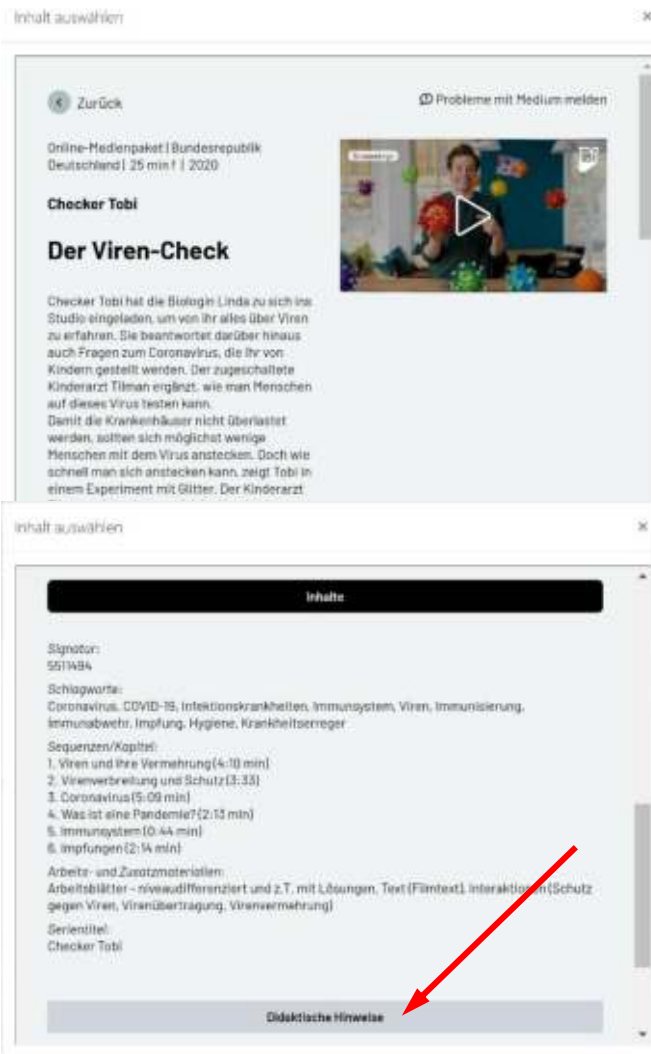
Inhalt auswählen

×

Zurück

Probleme mit Medium melden

Online-Medienpaket | Bundesrepublik Deutschland | 25 min f | 2020

Checker Tobi

Der Viren-Check

Checker Tobi hat die Biologin Linda zu sich ins Studio eingeladen, um von ihr alles über Viren zu erfahren. Sie beantwortet darüber hinaus auch Fragen zum Coronavirus, die ihr von Kindern gestellt werden. Der zugeschaltete Kinderarzt Tilman ergänzt, wie man Menschen auf dieses Virus testen kann.
Damit die Krankenhäuser nicht überlastet werden, sollten sich möglichst wenige Menschen mit dem Virus anstecken. Doch wie schnell man sich anstecken kann, zeigt Tobi in einem Experiment mit Glitter. Der Kinderarzt

Inhalt auswählen

×

Inhalte

Signatur:
5511494

Schlagworte:
Coronavirus, COVID-19, Infektionskrankheiten, Immunsystem, Viren, Immunisierung, Immunabwehr, Impfung, Hygiene, Krankheitserreger

Sequenzen/Kapitel:
1. Viren und ihre Vermehrung (4:10 min)
2. Virenverbreitung und Schutz (3:33)
3. Coronavirus (5:09 min)
4. Was ist eine Pandemie? (2:13 min)
5. Immunsystem (0:44 min)
6. Impfungen (2:14 min)

Arbeits- und Zusatzmaterialien:
Arbeitsblätter - niveaudifferenziert und z.T. mit Lösungen, Text (Filmtext), Interaktionen (Schutz gegen Viren, Virenübertragung, Virenvermehrung)

Serientitel:
Checker Tobi

Didaktische Hinweise